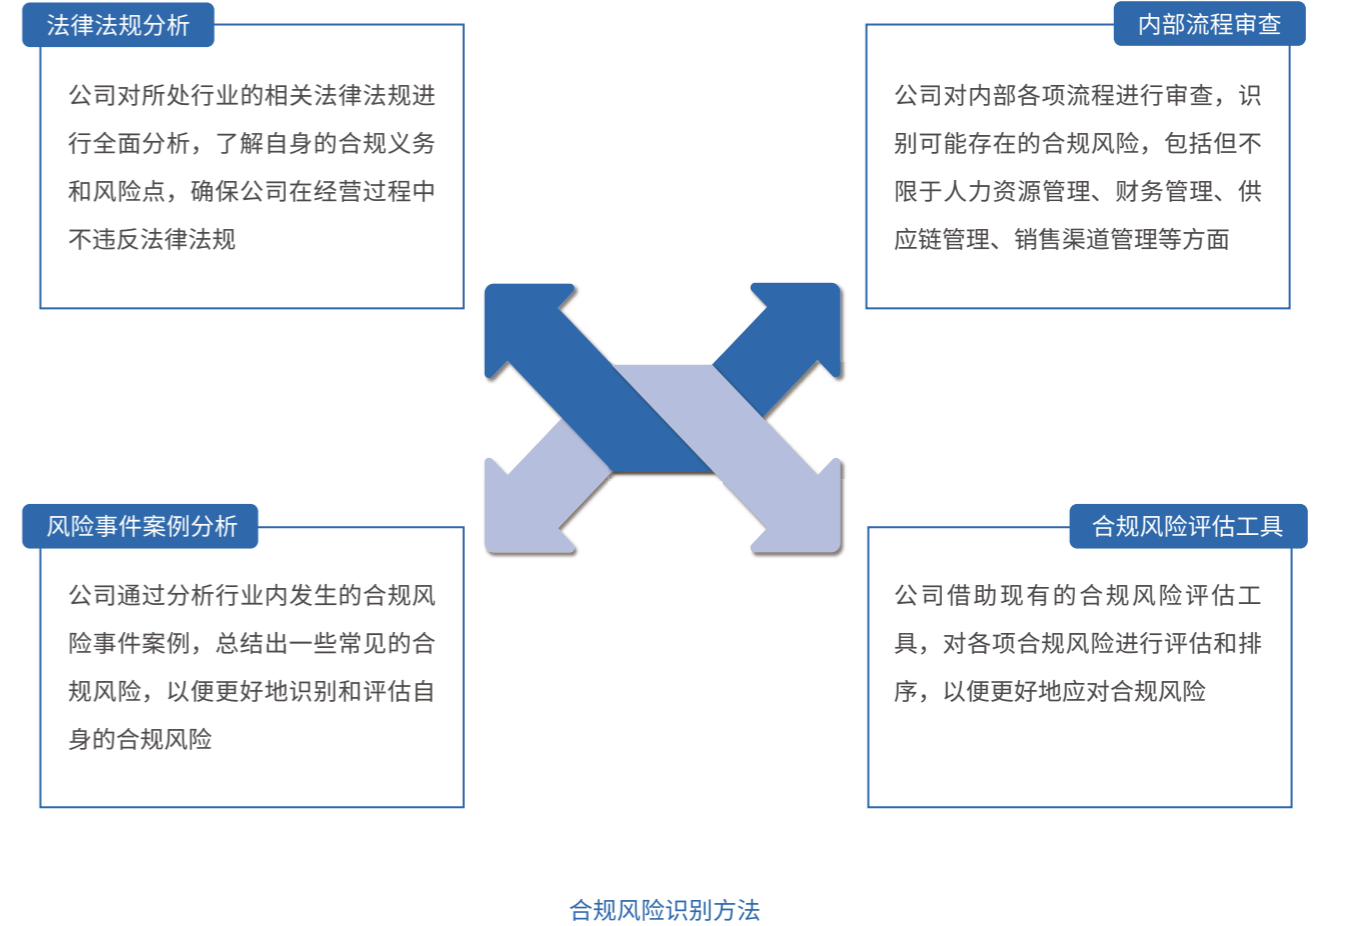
法律法规分析

公司对所处行业的相关法律法规进行全面分析，了解自身的合规义务和风险点，确保公司在经营过程中不违反法律法规

内部流程审查

公司对内部各项流程进行审查，识别可能存在的合规风险，包括但不限于人力资源管理、财务管理、供应链管理、销售渠道管理等方面

风险事件案例分析

公司通过分析行业内发生的合规风险事件案例，总结出一些常见的合规风险，以便更好地识别和评估自身的合规风险

合规风险评估工具

公司借助现有的合规风险评估工具，对各项合规风险进行评估和排序，以便更好地应对合规风险

合规风险识别方法